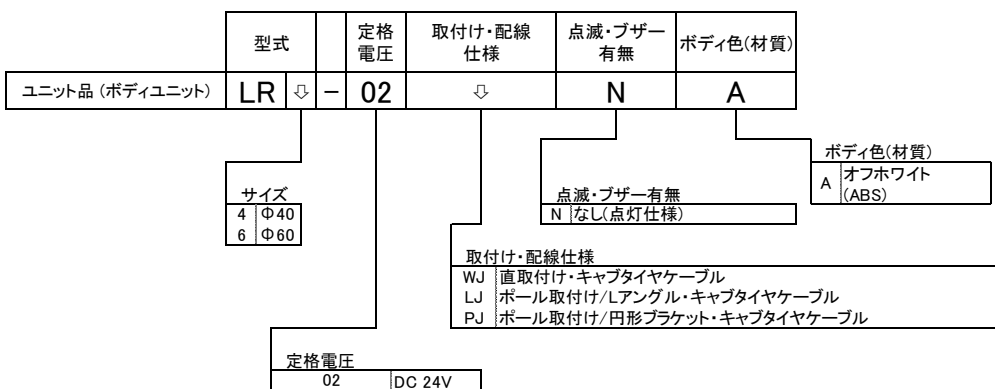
|  | 型式 |  |  | 定格電圧 | 取付け・配線仕様 | 点滅・ブザー有無 | ボディ色(材質) |
|---|---|---|---|---|---|---|---|
| ユニット品（ボディユニット） | LR | ⇩ | – | 02 | ⇩ | N | A |

サイズ

| 4 | Φ40 |
|---|---|
| 6 | Φ60 |

点滅・ブザー有無

| N | なし(点灯仕様) |
|---|---|

ボディ色(材質)

| A | オフホワイト (ABS) |
|---|---|

取付け・配線仕様

| WJ | 直取付け・キャブタイヤケーブル |
|---|---|
| LJ | ポール取付け/Lアングル・キャブタイヤケーブル |
| PJ | ポール取付け/円形ブラケット・キャブタイヤケーブル |

定格電圧

| 02 | DC 24V |
|---|---|